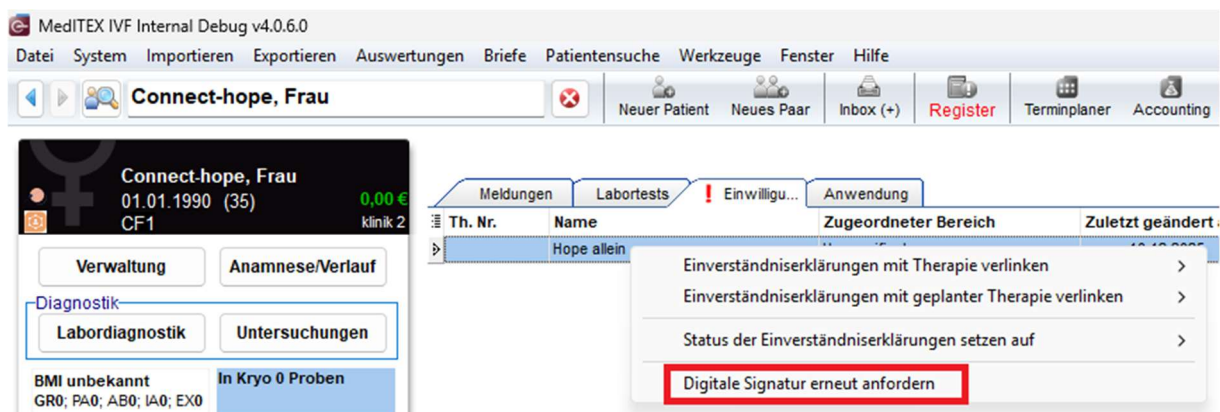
MedITEX IVF Internal Debug v4.0.6.0

Datei System Importieren Exportieren Auswertungen Briefe Patientensuche Werkzeuge Fenster Hilfe

Connect-hope, Frau

Neuer Patient Neues Paar Inbox (+) Register Terminplaner Accounting

Connect-hope, Frau
01.01.1990 (35)
CF1
0,00 €
klinik 2

Verwaltung Anamnese/Verlauf

Diagnostik
Labordiagnostik Untersuchungen

BMI unbekannt
GR0; PA0; AB0; IA0; EX0
In Kryo 0 Proben

Meldungen Labortests ! Einwilligu... Anwendung

| Th. Nr. | Name | Zugeordneter Bereich | Zuletzt geändert |
|---|---|---|---|
| | Hope allein | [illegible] | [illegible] |

Einverständniserklärungen mit Therapie verlinken >
Einverständniserklärungen mit geplanter Therapie verlinken >
Status der Einverständniserklärungen setzen auf >
Digitale Signatur erneut anfordern